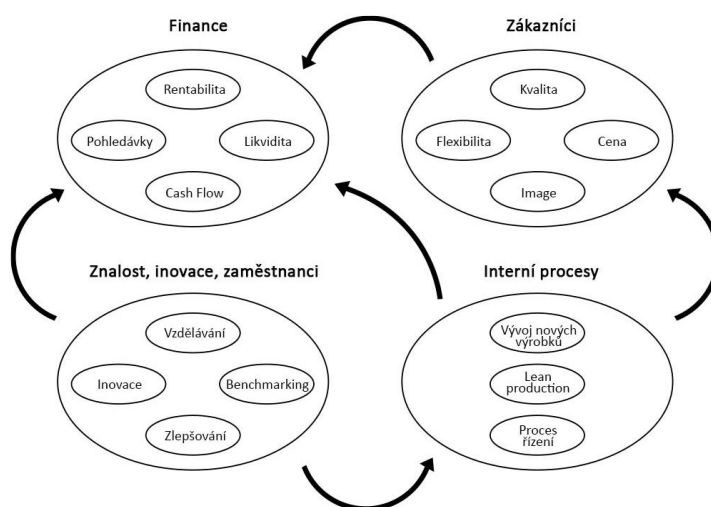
Finance

Rentabilita

Pohledávky

Likvidita

Cash Flow

Zákazníci

Kvalita

Flexibilita

Cena

Image

Znalost, inovace, zaměstnanci

Vzdělávání

Inovace

Benchmarking

Zlepšování

Interní procesy

Vývoj nových výrobků

Lean production

Proces řízení